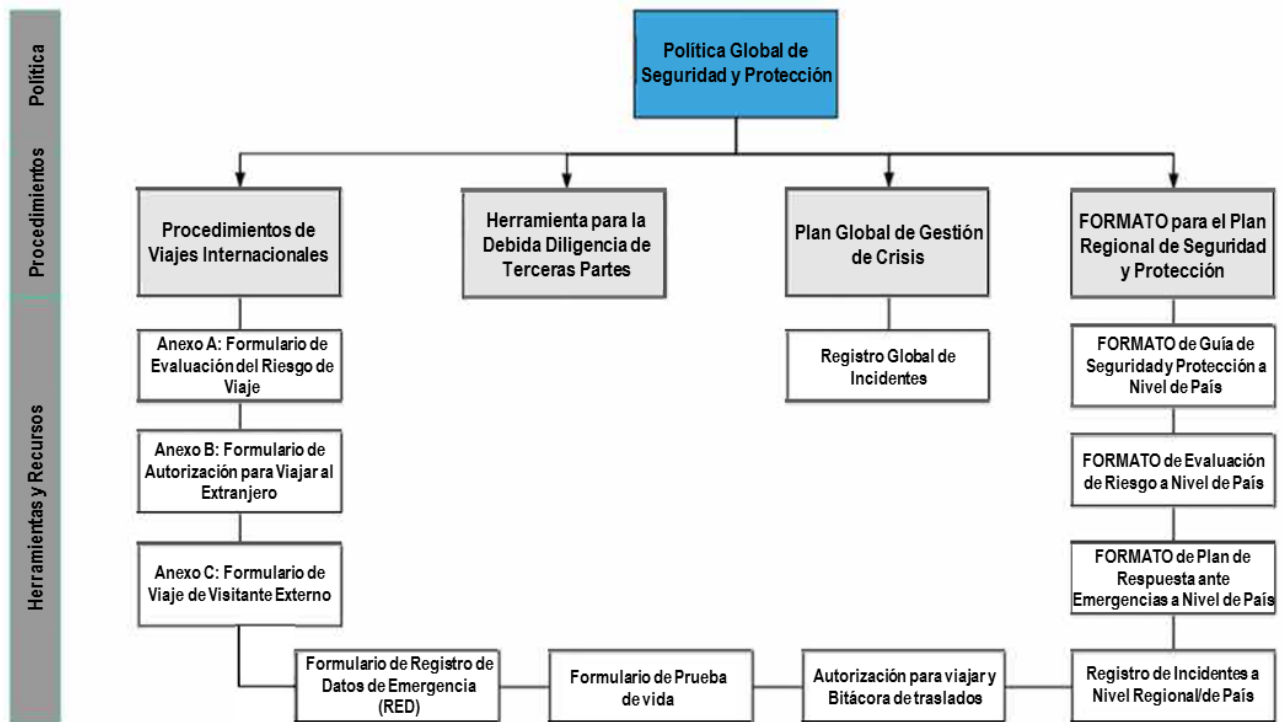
Política

Procedimientos

Herramientas y Recursos

Política Global de Seguridad y Protección

Procedimientos de Viajes Internacionales

Herramienta para la Debida Diligencia de Terceras Partes

Plan Global de Gestión de Crisis

FORMATO para el Plan Regional de Seguridad y Protección

Anexo A: Formulario de Evaluación del Riesgo de Viaje

Anexo B: Formulario de Autorización para Viajar al Extranjero

Anexo C: Formulario de Viaje de Visitante Externo

Registro Global de Incidentes

FORMATO de Guía de Seguridad y Protección a Nivel de País

FORMATO de Evaluación de Riesgo a Nivel de País

FORMATO de Plan de Respuesta ante Emergencias a Nivel de País

Formulario de Registro de Datos de Emergencia (RED)

Formulario de Prueba de vida

Autorización para viajar y Bitácora de traslados

Registro de Incidentes a Nivel Regional/de País